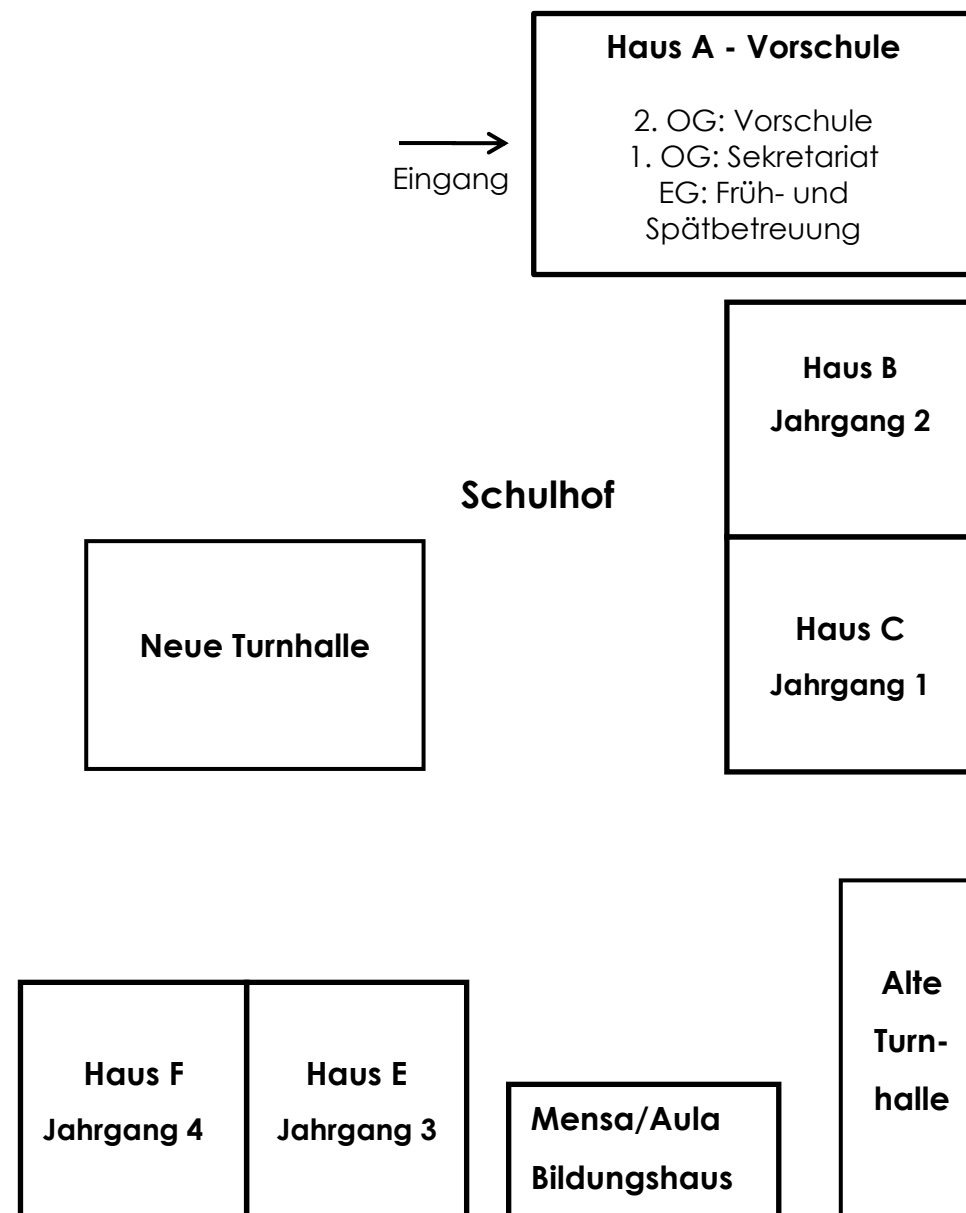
Haus A - Vorschule

2. OG: Vorschule
1. OG: Sekretariat
EG: Früh- und Spätbetreuung

Eingang

Haus B
Jahrgang 2

Schulhof

Neue Turnhalle

Haus C
Jahrgang 1

Alte Turnhalle

Haus F
Jahrgang 4

Haus E
Jahrgang 3

Mensa/Aula
Bildungshaus